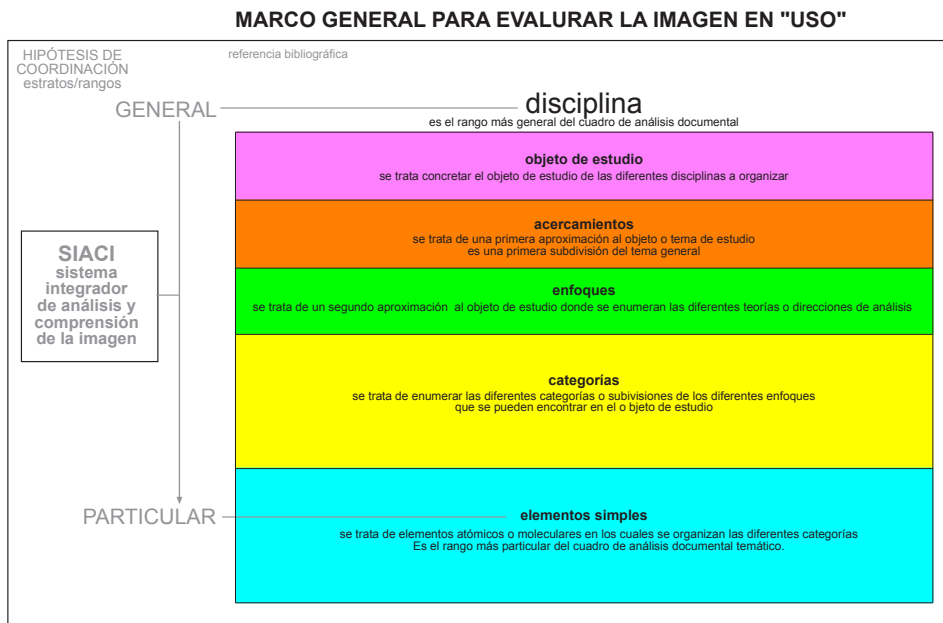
MARCO GENERAL PARA EVALUAR LA IMAGEN EN "USO"

HIPÓTESIS DE COORDINACIÓN estratos/rangos

referencia bibliográfica

GENERAL

disciplina
es el rango más general del cuadro de análisis documental

objeto de estudio
se trata concretar el objeto de estudio de las diferentes disciplinas a organizar

acercamientos
se trata de una primera aproximación al objeto o tema de estudio
es una primera subdivisión del tema general

SIACI
sistema integrador de análisis y comprensión de la imagen

enfoques
se trata de un segundo aproximación al objeto de estudio donde se enumeran las diferentes teorías o direcciones de análisis

categorías
se trata de enumerar las diferentes categorías o subivisiones de los diferentes enfoques
que se pueden encontrar en el o bjeto de estudio

PARTICULAR

elementos simples
se trata de elementos atómicos o moleculares en los cuales se organizan las diferentes categorías
Es el rango más particular del cuadro de análisis documental temático.